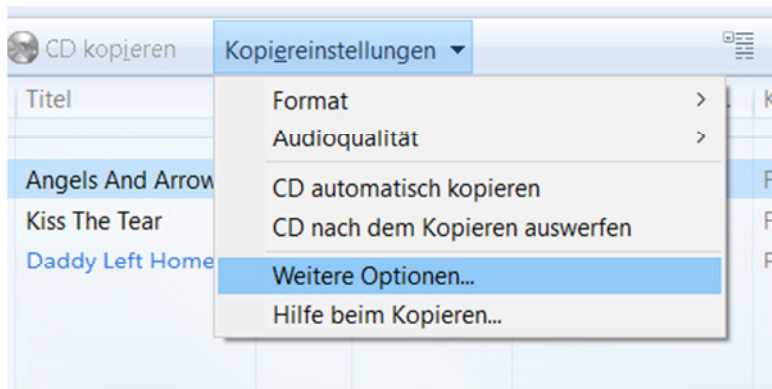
CD kopieren
Kopiereinstellungen ▾

Titel

Angels And Arrow
Kiss The Tear
Daddy Left Home

Format >
Audioqualität >
CD automatisch kopieren
CD nach dem Kopieren auswerfen
Weitere Optionen...
Hilfe beim Kopieren...